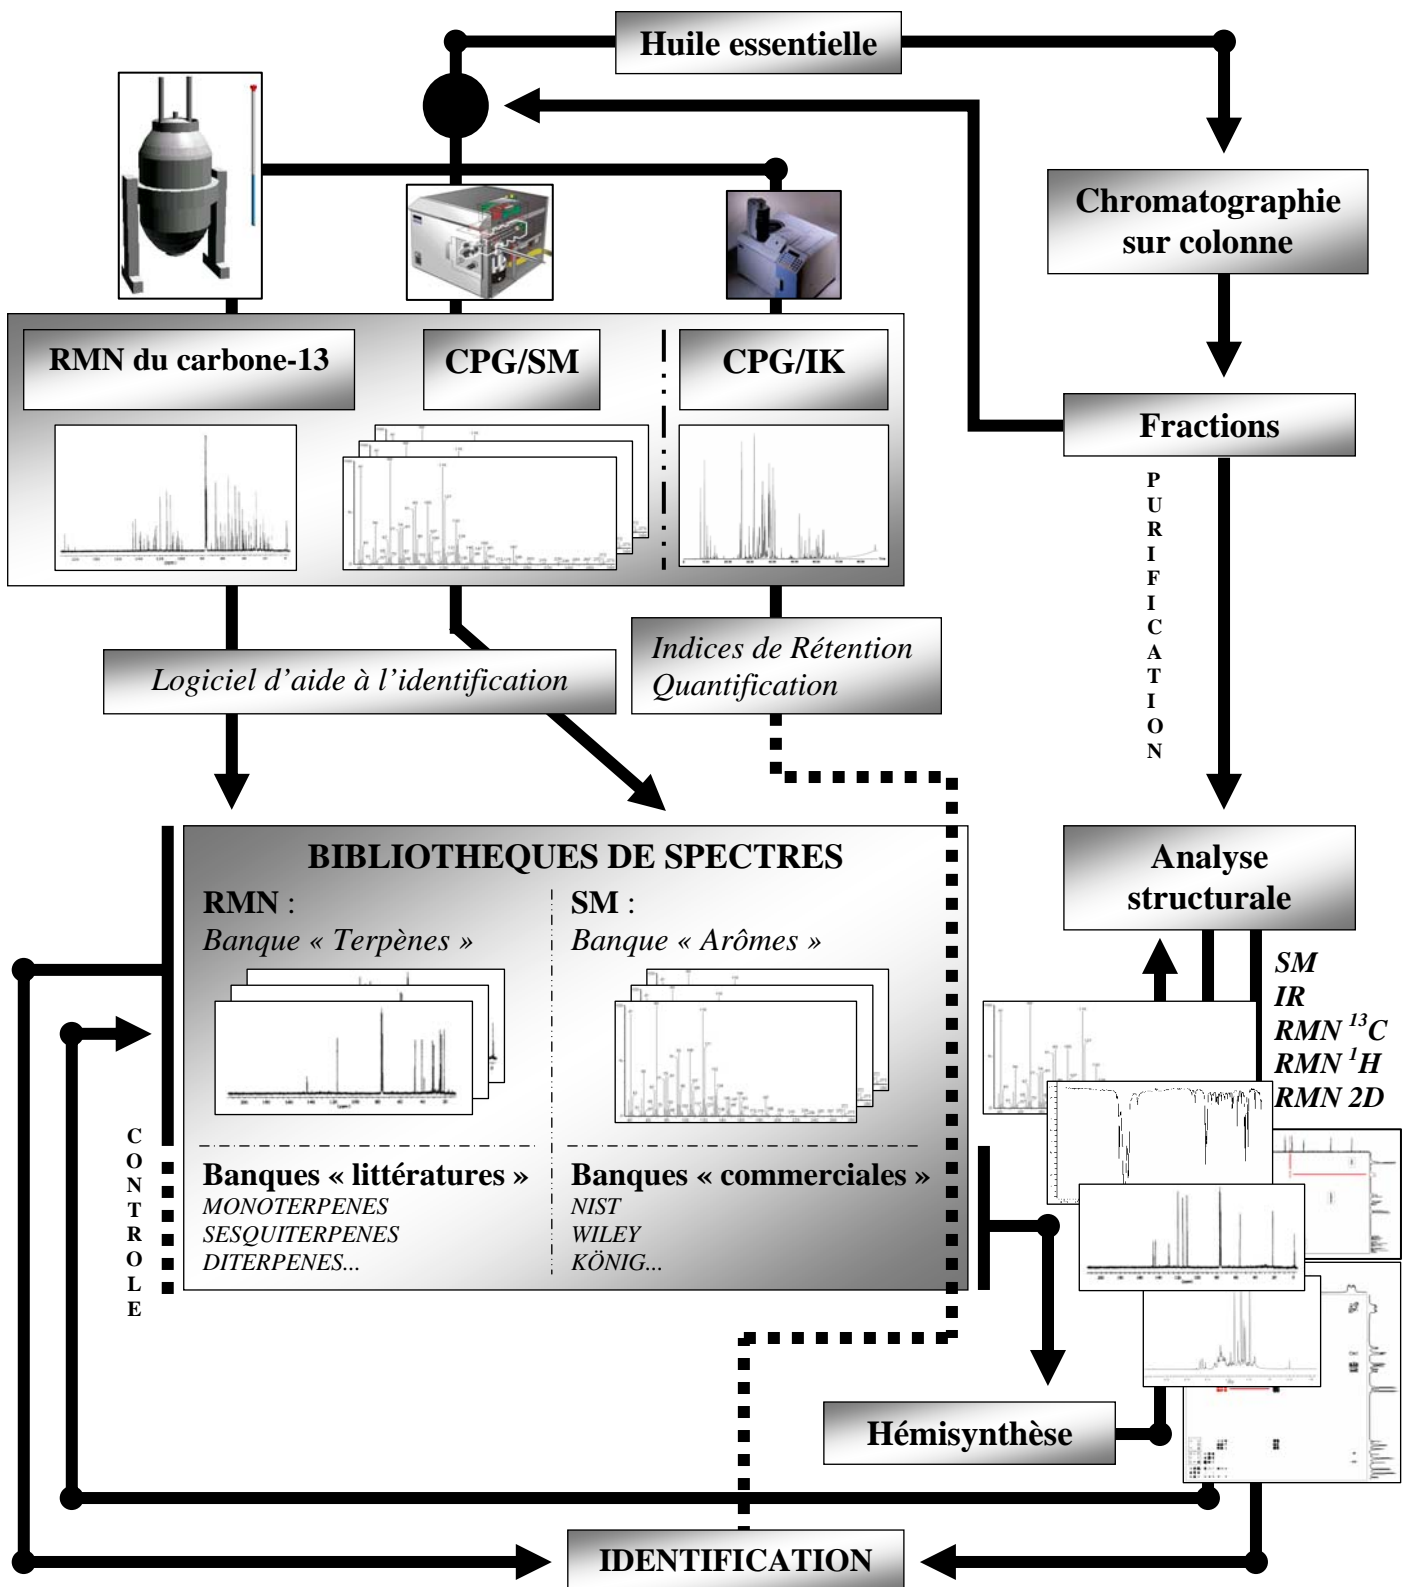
Huile essentielle

Chromatographie sur colonne

Fractions

RMN du carbone-13

CPG/SM

CPG/IK

PURIFICATION

Logiciel d'aide à l'identification

Indices de Rétention
Quantification

BIBLIOTHEQUES DE SPECTRES

RMN :
Banque « Terpènes »

SM :
Banque « Arômes »

Banques « littératures »
MONOTERPENES
SESQUITERPENES
DITERPENES...

Banques « commerciales »
NIST
WILEY
KÖNIG...

CONTROLE

Analyse structurale

SM
IR
RMN $^{13}C$
RMN $^{1}H$
RMN 2D

Hémisynthèse

IDENTIFICATION